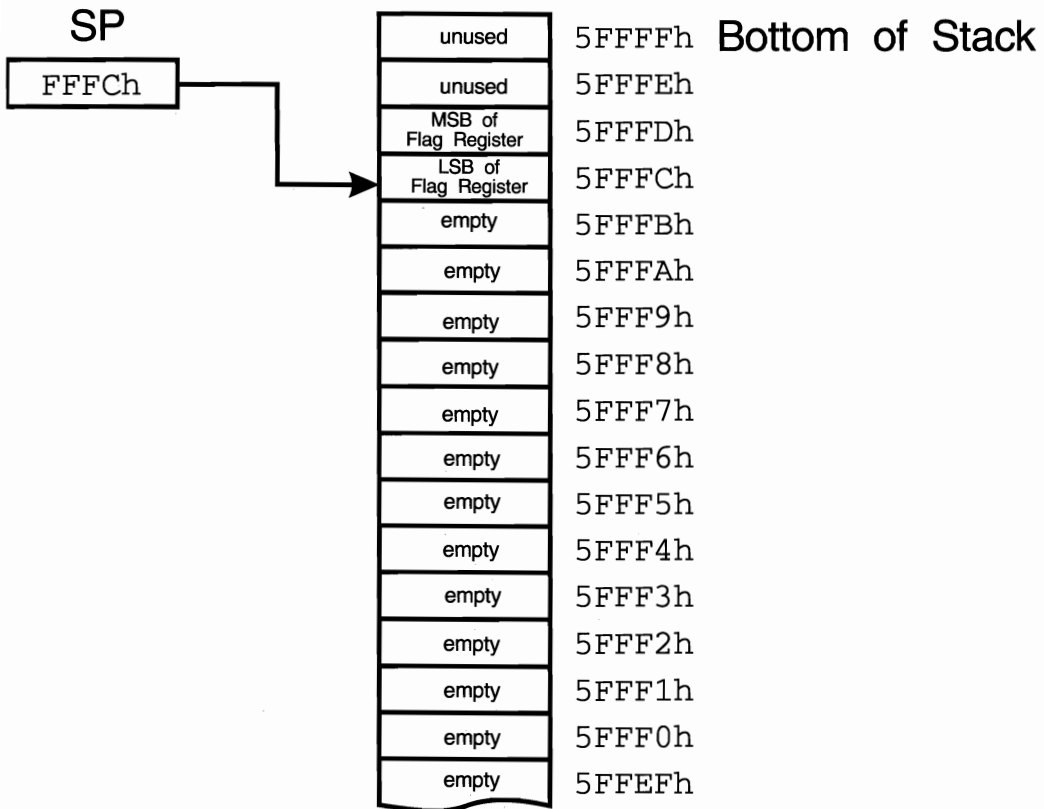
SP

FFFCh

| | |
|---|---|
| unused | 5FFFFh Bottom of Stack |
| unused | 5FFFEh |
| MSB of Flag Register | 5FFFDh |
| LSB of Flag Register | 5FFFCh |
| empty | 5FFFBh |
| empty | 5FFFAh |
| empty | 5FFF9h |
| empty | 5FFF8h |
| empty | 5FFF7h |
| empty | 5FFF6h |
| empty | 5FFF5h |
| empty | 5FFF4h |
| empty | 5FFF3h |
| empty | 5FFF2h |
| empty | 5FFF1h |
| empty | 5FFF0h |
| empty | 5FFEFh |